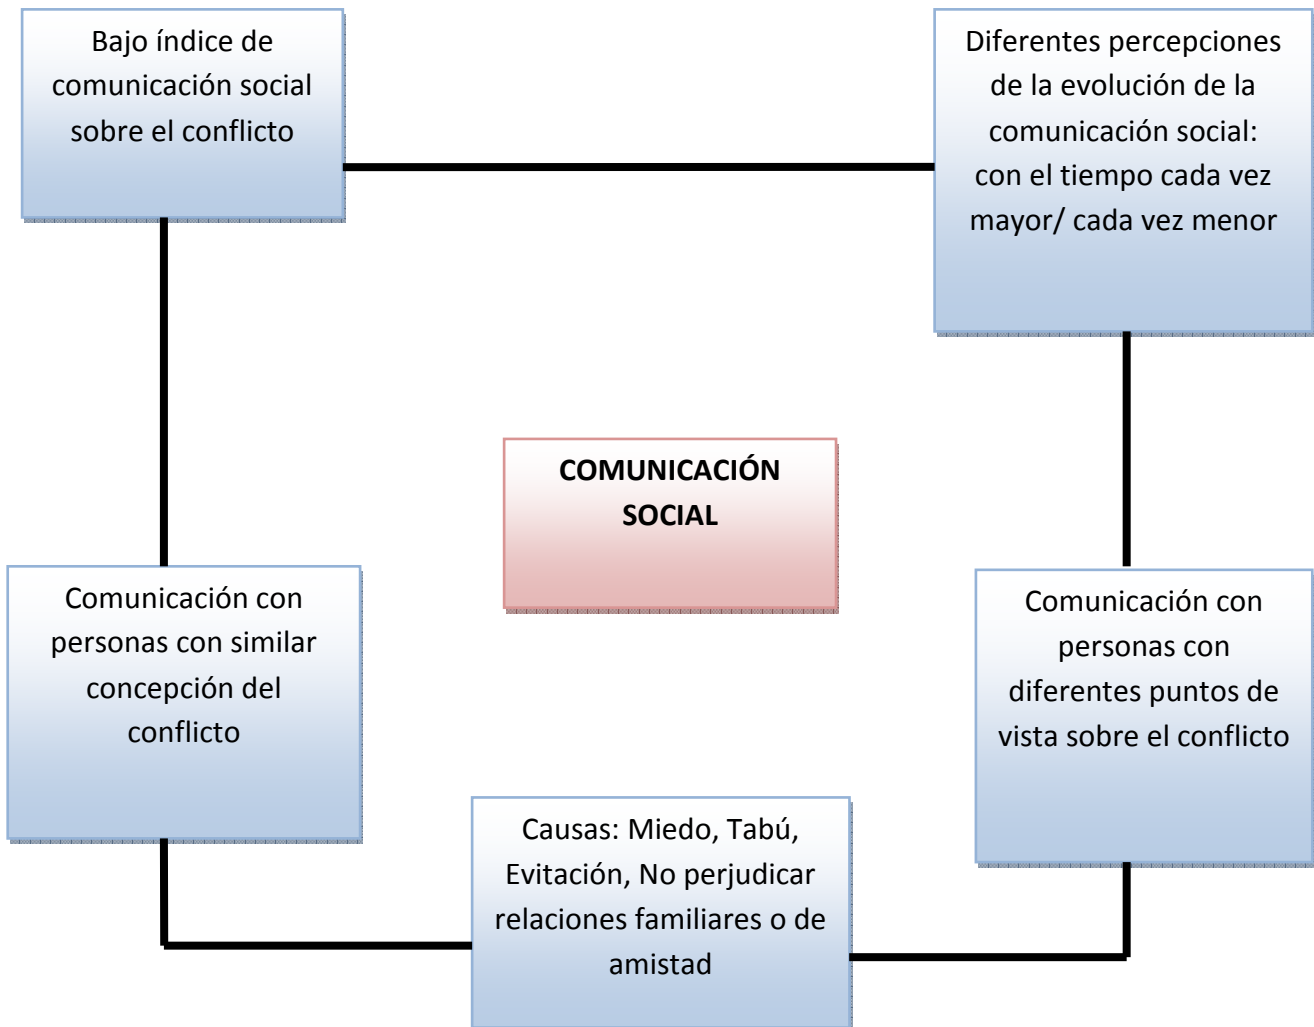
Bajo índice de comunicación social sobre el conflicto

Diferentes percepciones de la evolución de la comunicación social: con el tiempo cada vez mayor/ cada vez menor

COMUNICACIÓN SOCIAL

Comunicación con personas con similar concepción del conflicto

Comunicación con personas con diferentes puntos de vista sobre el conflicto

Causas: Miedo, Tabú, Evitación, No perjudicar relaciones familiares o de amistad